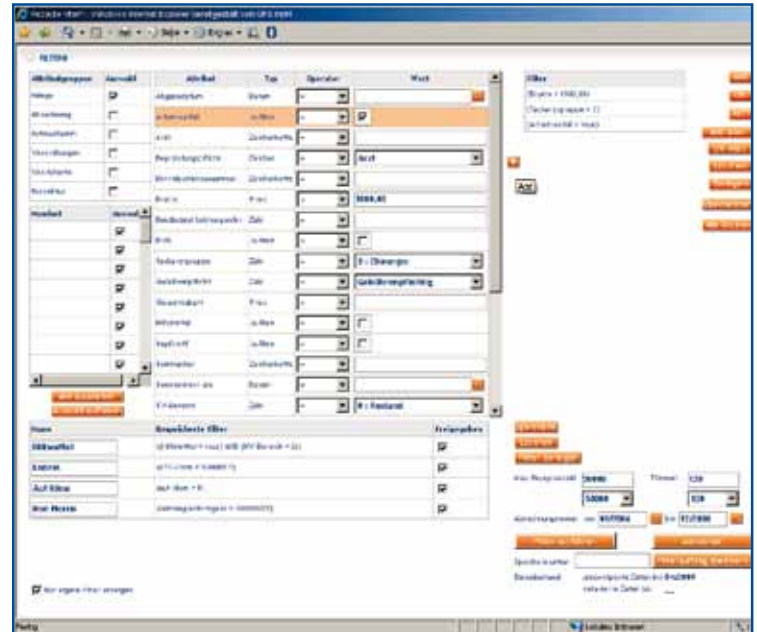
FILTERN

| Attributgruppe | Auswahl |
|---|---|
| Allgem | |
| Bewertung | |
| Schnellsuch | |
| Versorgungen | |
| Geschäfte | |
| Sonstiges | |

| Attribut | Typ | Operator | Wert |
|---|---|---|---|
| Angelegt am | Datum | = | |
| Arbeitsvertrag | Ja/Nein | = | |
| Ort | Zeichenkette | = | |
| Beziehungsstatus | Zeichen | = | Arzt |
| | Zeichenkette | = | |
| Brutto | Preis | = | 3000,00 |
| | Zahl | = | |
| | Ja/Nein | = | |
| Tarifgruppe | Zahl | = | 3 - Übergangs |
| | Zahl | = | |
| | Preis | = | |
| | Ja/Nein | = | |
| | Ja/Nein | = | |
| | Zeichenkette | = | |
| | Datum | = | |
| | Zahl | = | |

Filter
Brutto > 3000,00
Tarifgruppe = 3
Arbeitsvertrag = true

Add

| Name | Gespeicherte Filter | Freigegeben |
|---|---|---|
| | | |
| | | |
| | | |
| | | |

Max. Ausgabeanzahl 50000
50000
Timeout 120
120

Nur eigene Filter anzeigen

Fertig
Lokales Intranet